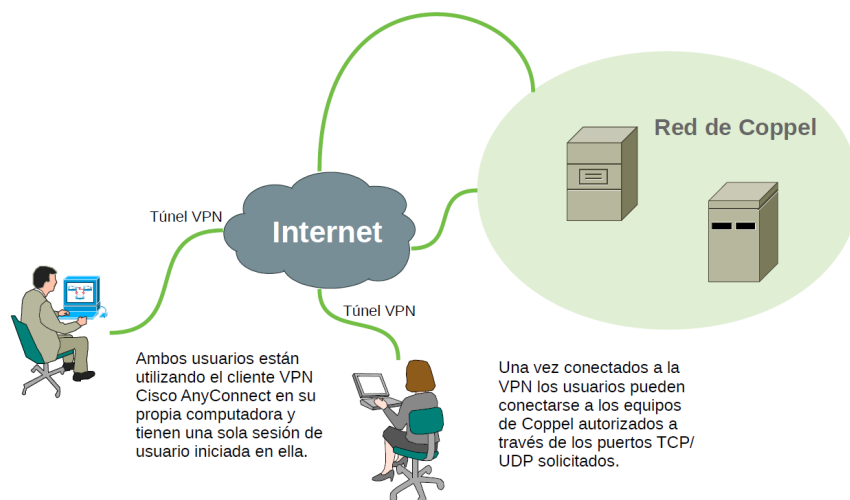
Red de Coppel

Túnel VPN

Internet

Túnel VPN

Ambos usuarios están utilizando el cliente VPN Cisco AnyConnect en su propia computadora y tienen una sola sesión de usuario iniciada en ella.

Una vez conectados a la VPN los usuarios pueden conectarse a los equipos de Coppel autorizados a través de los puertos TCP/ UDP solicitados.